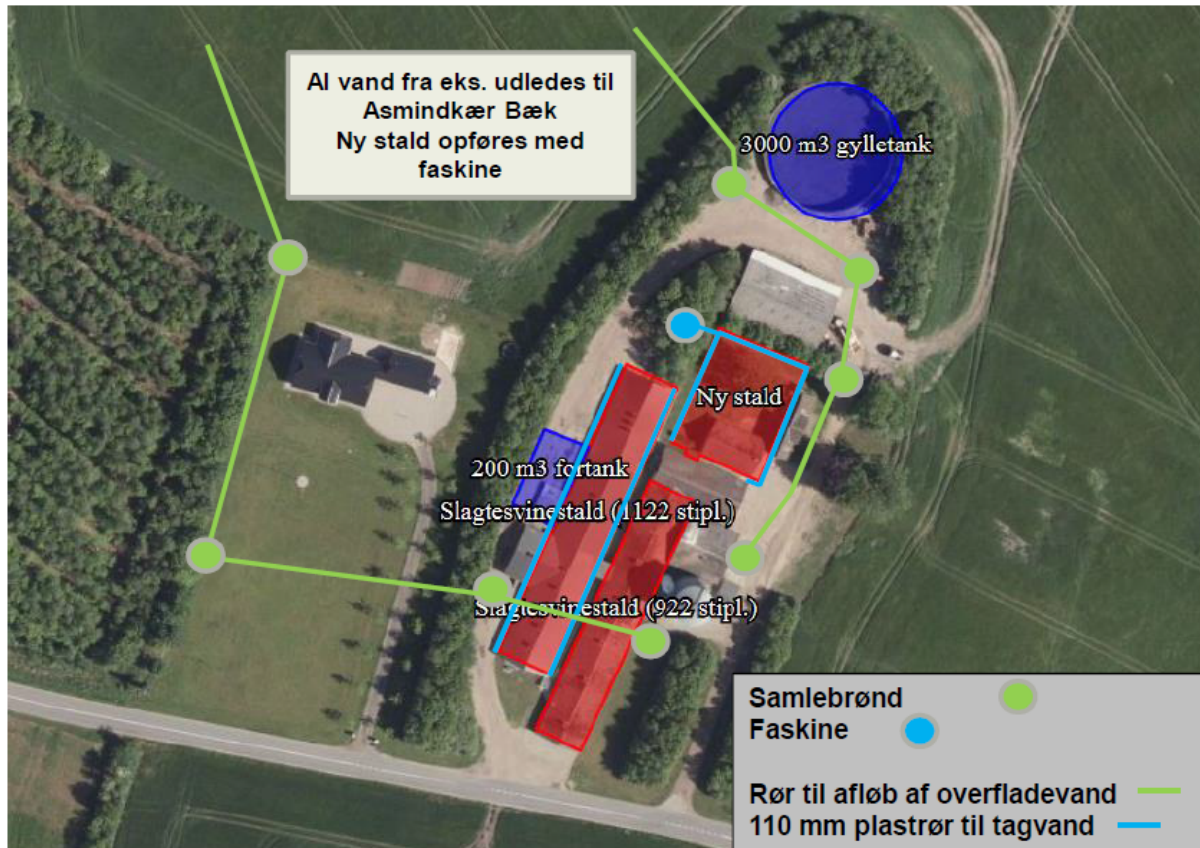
Al vand fra eks. udledes til Asmindkær Bæk
Ny stald opføres med faskine

3000 m3 gylletank

Ny stald

200 m3 fortank

Slagtesvinestald (1122 stipl.)

Slagtesvinestald (922 stipl.)

Samlebrønd
Faskine

Rør til afløb af overfladevand
110 mm plastrør til tagvand